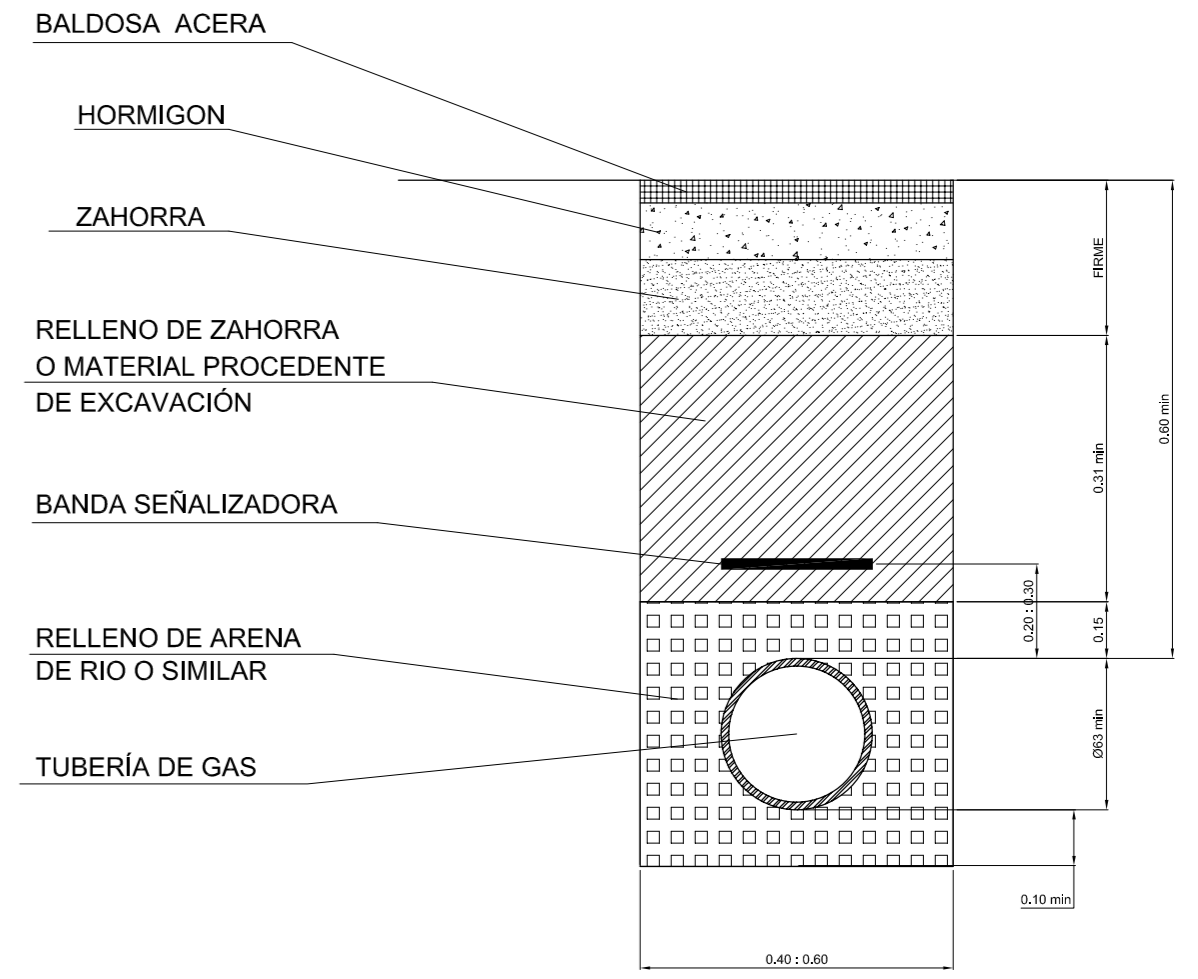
BALDOSA ACERA

HORMIGON

ZAHORRA

RELLENO DE ZAHORRA O MATERIAL PROCEDENTE DE EXCAVACIÓN

BANDA SEÑALIZADORA

RELLENO DE ARENA DE RIO O SIMILAR

TUBERÍA DE GAS

FIRME

0.31 min

0.60 min

0.20 : 0.30

0.15

Ø63 min

0.10 min

0.40 : 0.60